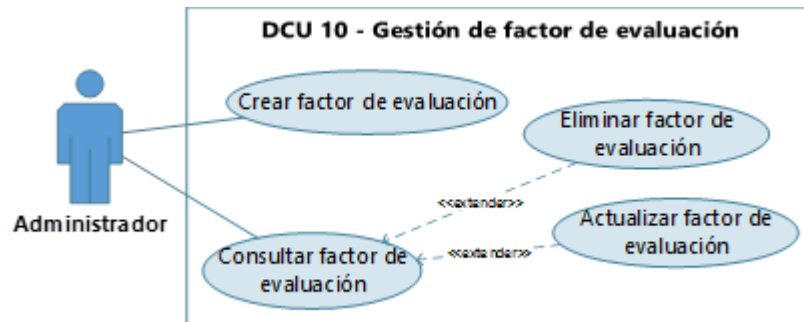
DCU 10 - Gestión de factor de evaluación

Administrador

Crear factor de evaluación

Eliminar factor de evaluación

<<extender>>

Actualizar factor de evaluación

<<extender>>

Consultar factor de evaluación